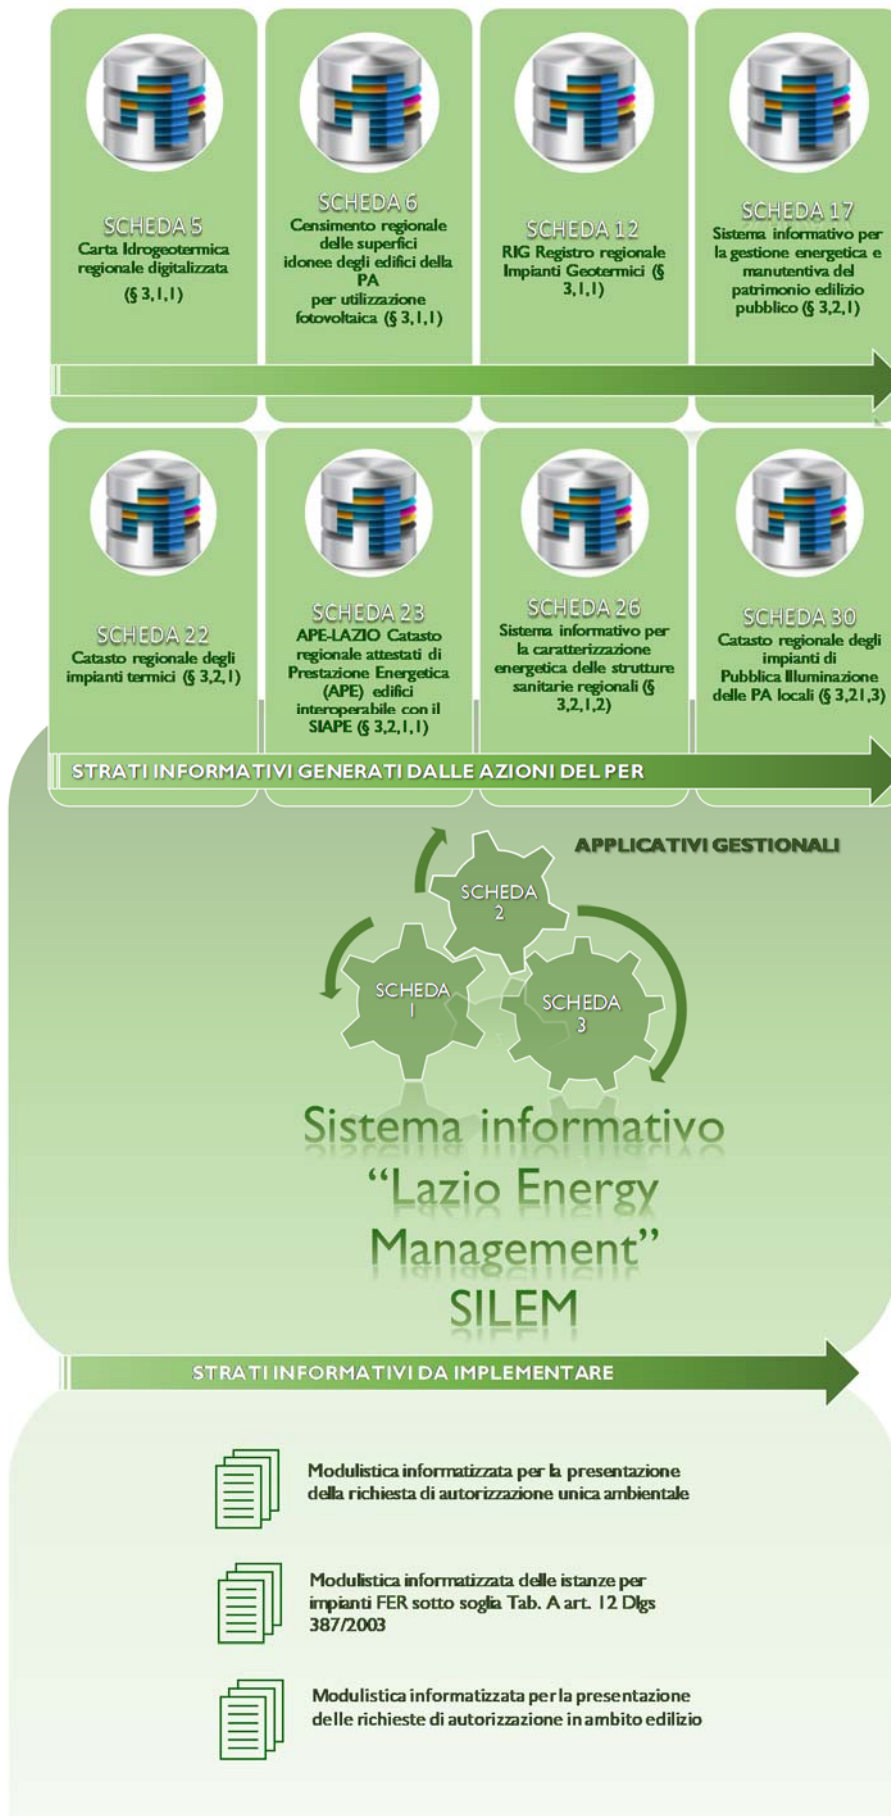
SCHEDA 5
Carta Idrogeotermica regionale digitalizzata
(§ 3,1,1)

SCHEDA 6
Censimento regionale delle superfici idonee degli edifici della PA per utilizzazione fotovoltaica (§ 3,1,1)

SCHEDA 12
RIG Registro regionale Impianti Geotermici (§ 3,1,1)

SCHEDA 17
Sistema informativo per la gestione energetica e manutentiva del patrimonio edilizio pubblico (§ 3,2,1)

SCHEDA 22
Catasto regionale degli impianti termici (§ 3,2,1)

SCHEDA 23
APE-LAZIO Catasto regionale attestati di Prestazione Energetica (APE) edifici interoperabile con il SIAPE (§ 3,2,1,1)

SCHEDA 26
Sistema informativo per la caratterizzazione energetica delle strutture sanitarie regionali (§ 3,2,1,2)

SCHEDA 30
Catasto regionale degli impianti di Pubblica Illuminazione delle PA locali (§ 3,21,3)

STRATI INFORMATIVI GENERATI DALLE AZIONI DEL PER

APPLICATIVI GESTIONALI

SCHEDA 2

SCHEDA 1

SCHEDA 3

Sistema informativo "Lazio Energy Management" SILEM

STRATI INFORMATIVI DA IMPLEMENTARE

Modulistica informatizzata per la presentazione della richiesta di autorizzazione unica ambientale

Modulistica informatizzata delle istanze per impianti FER sotto soglia Tab. A art. 12 Dlgs 387/2003

Modulistica informatizzata per la presentazione delle richieste di autorizzazione in ambito edilizio